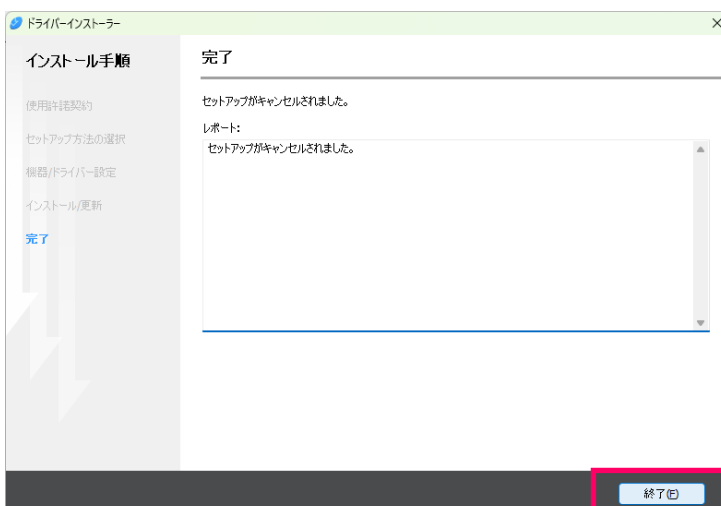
ドライバーインストーラー

×

インストール手順

使用許諾契約

セットアップ方法の選択

機器/ドライバー設定

インストール/更新

完了

完了

セットアップがキャンセルされました。

レポート:

セットアップがキャンセルされました。

終了(E)